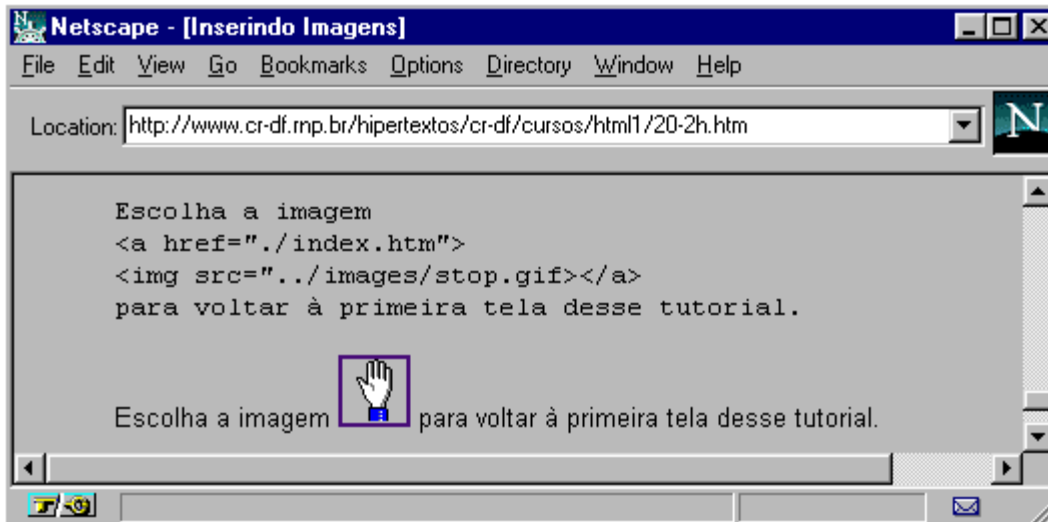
Netscape - [Inserindo Imagens]

File Edit View Go Bookmarks Options Directory Window Help

Location: http://www.cr-df.rnp.br/hipertextos/cr-df/cursos/html1/20-2h.htm

N

Escolha a imagem
<a href="./index.htm">
<img src="../images/stop.gif></a>
para voltar à primeira tela desse tutorial.

Escolha a imagem para voltar à primeira tela desse tutorial.